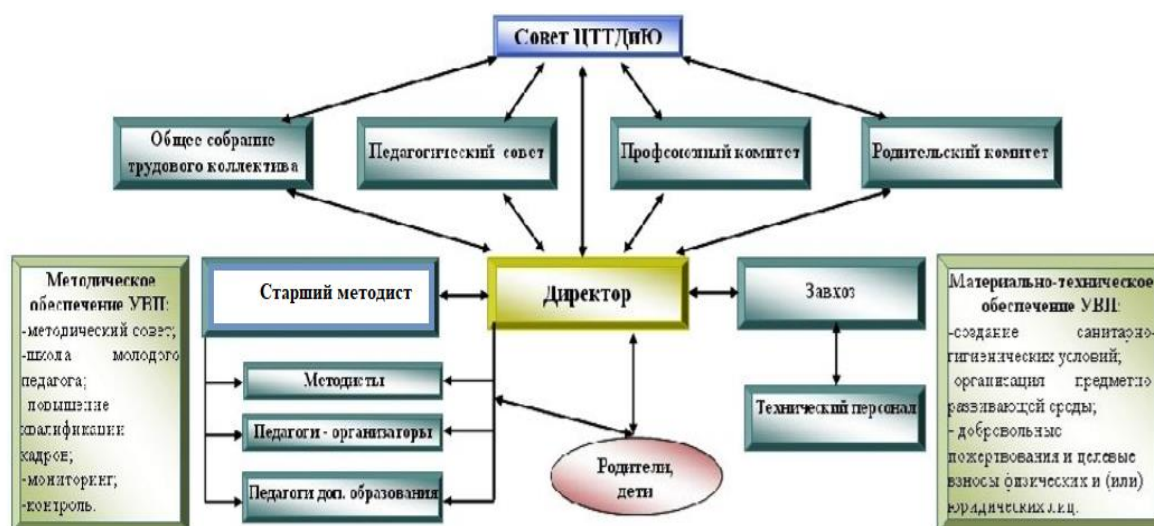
Совет ЦТТДиЮ

Общее собрание трудового коллектива

Педагогический совет

Профсоюзный комитет

Родительский комитет

Методическое обеспечение УВП:
-методический совет;
-школа молодого педагога;
-повышение квалификации кадров;
-мониторинг;
-контроль.

Старший методист

Директор

Завхоз

Материально-техническое обеспечение УВП:
-создание санитарно-гигиенических условий;
-организация предметно развивающей среды;
-добровольные пожертвования и целевые взносы физических и (или) юридических лиц.

Методисты

Педагоги - организаторы

Педагоги доп. образования

Родители, дети

Технический персонал